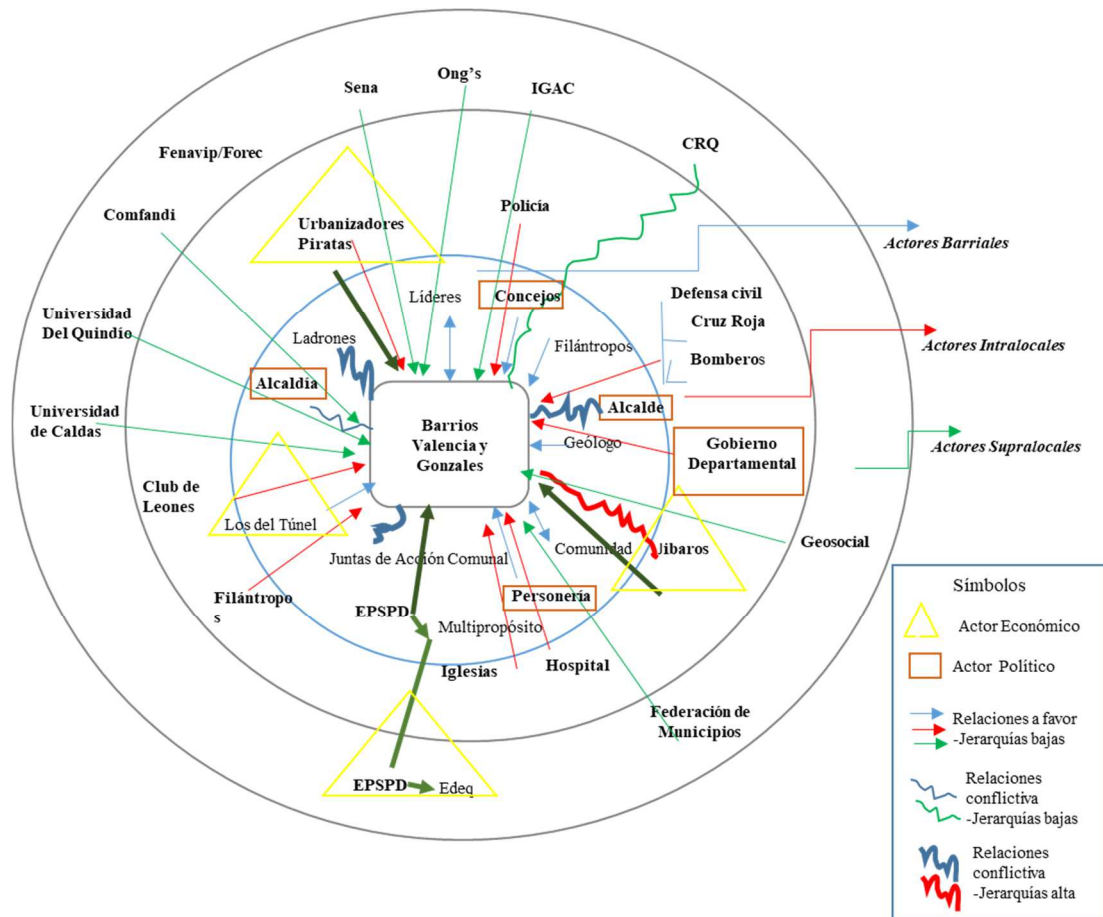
Sena

Ong's

IGAC

CRQ

Fenavip/Forec

Comfandi

Urbanizadores Piratas

Policía

Actores Barriales

Líderes

Concejos

Defensa civil

Cruz Roja

Bomberos

Actores Intralocales

Universidad Del Quindío

Ladrones

Filántropos

Alcaldía

Alcalde

Universidad de Caldas

Barrios Valencia y Gonzales

Geólogo

Gobierno Departamental

Actores Supralocales

Club de Leones

Los del Túnel

Comunidad

Jíbaros

Geosocial

Juntas de Acción Comunal

Filántropo s

EPSPD

Personería

Multipropósito

Iglesias

Hospital

Federación de Municipios

EPSPD

Edeq

Símbolos

Actor Económico

Actor Político

Relaciones a favor -Jerarquías bajas

Relaciones conflictiva -Jerarquías bajas

Relaciones conflictiva -Jerarquías alta